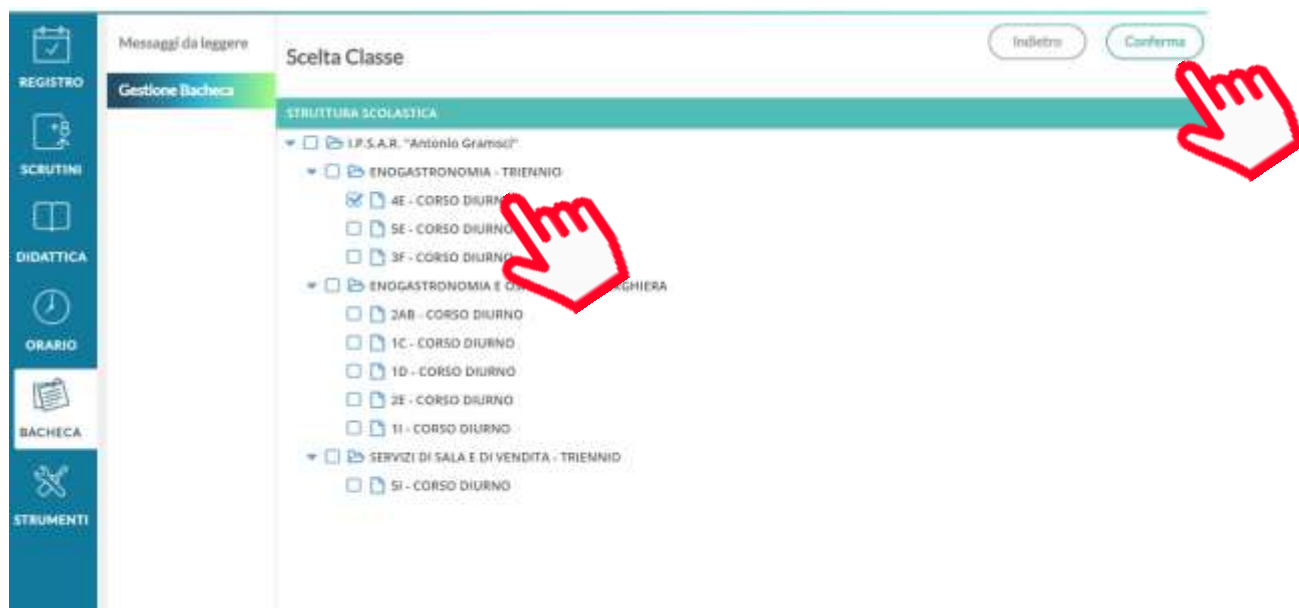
REGISTRO
SCRUTINI
DIDATTICA
ORARIO
BACHECA
STRUMENTI

Messaggi da leggere
Gestione Bacheca

Scelta Classe

Indietro
Conferma

STRUTTURA SCOLASTICA

I.P.S.A.R. "Antonio Gramsci"
ENOGASTRONOMIA - TRIENNIO
4E - CORSO DIURNO
5E - CORSO DIURNO
3F - CORSO DIURNO
ENOGASTRONOMIA E O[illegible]GHIERA
2AB - CORSO DIURNO
1C - CORSO DIURNO
1D - CORSO DIURNO
2E - CORSO DIURNO
1I - CORSO DIURNO
SERVIZI DI SALA E DI VENDITA - TRIENNIO
5I - CORSO DIURNO